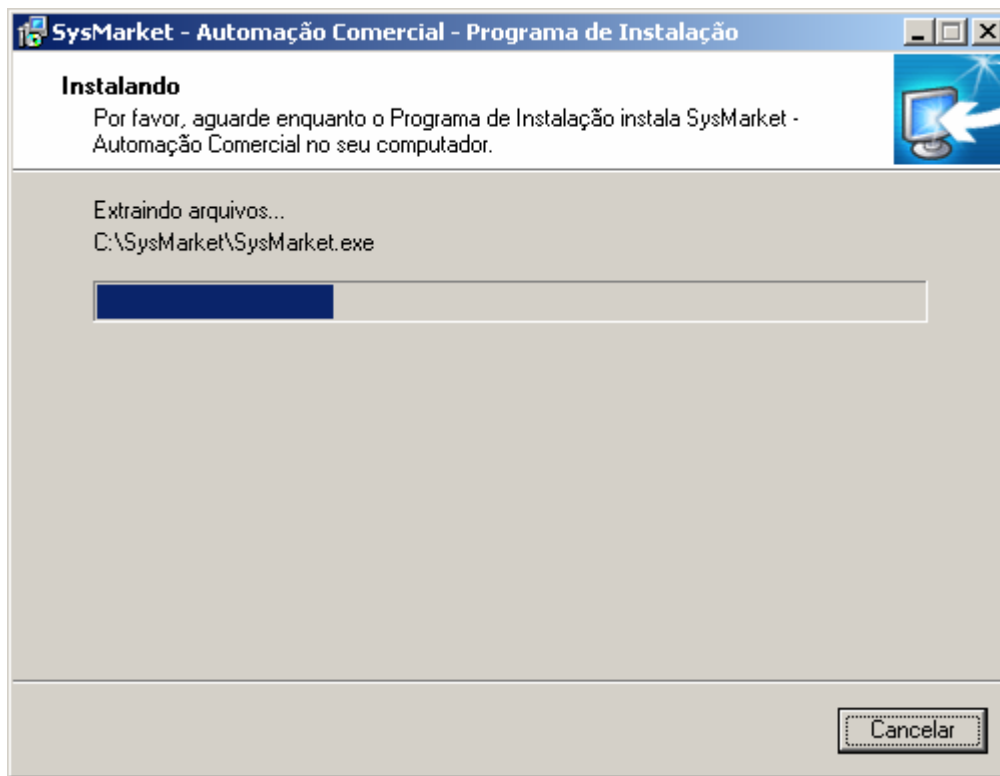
SysMarket - Automação Comercial - Programa de Instalação

Instalando

Por favor, aguarde enquanto o Programa de Instalação instala SysMarket - Automação Comercial no seu computador.

Extraindo arquivos...
C:\SysMarket\SysMarket.exe

Cancelar